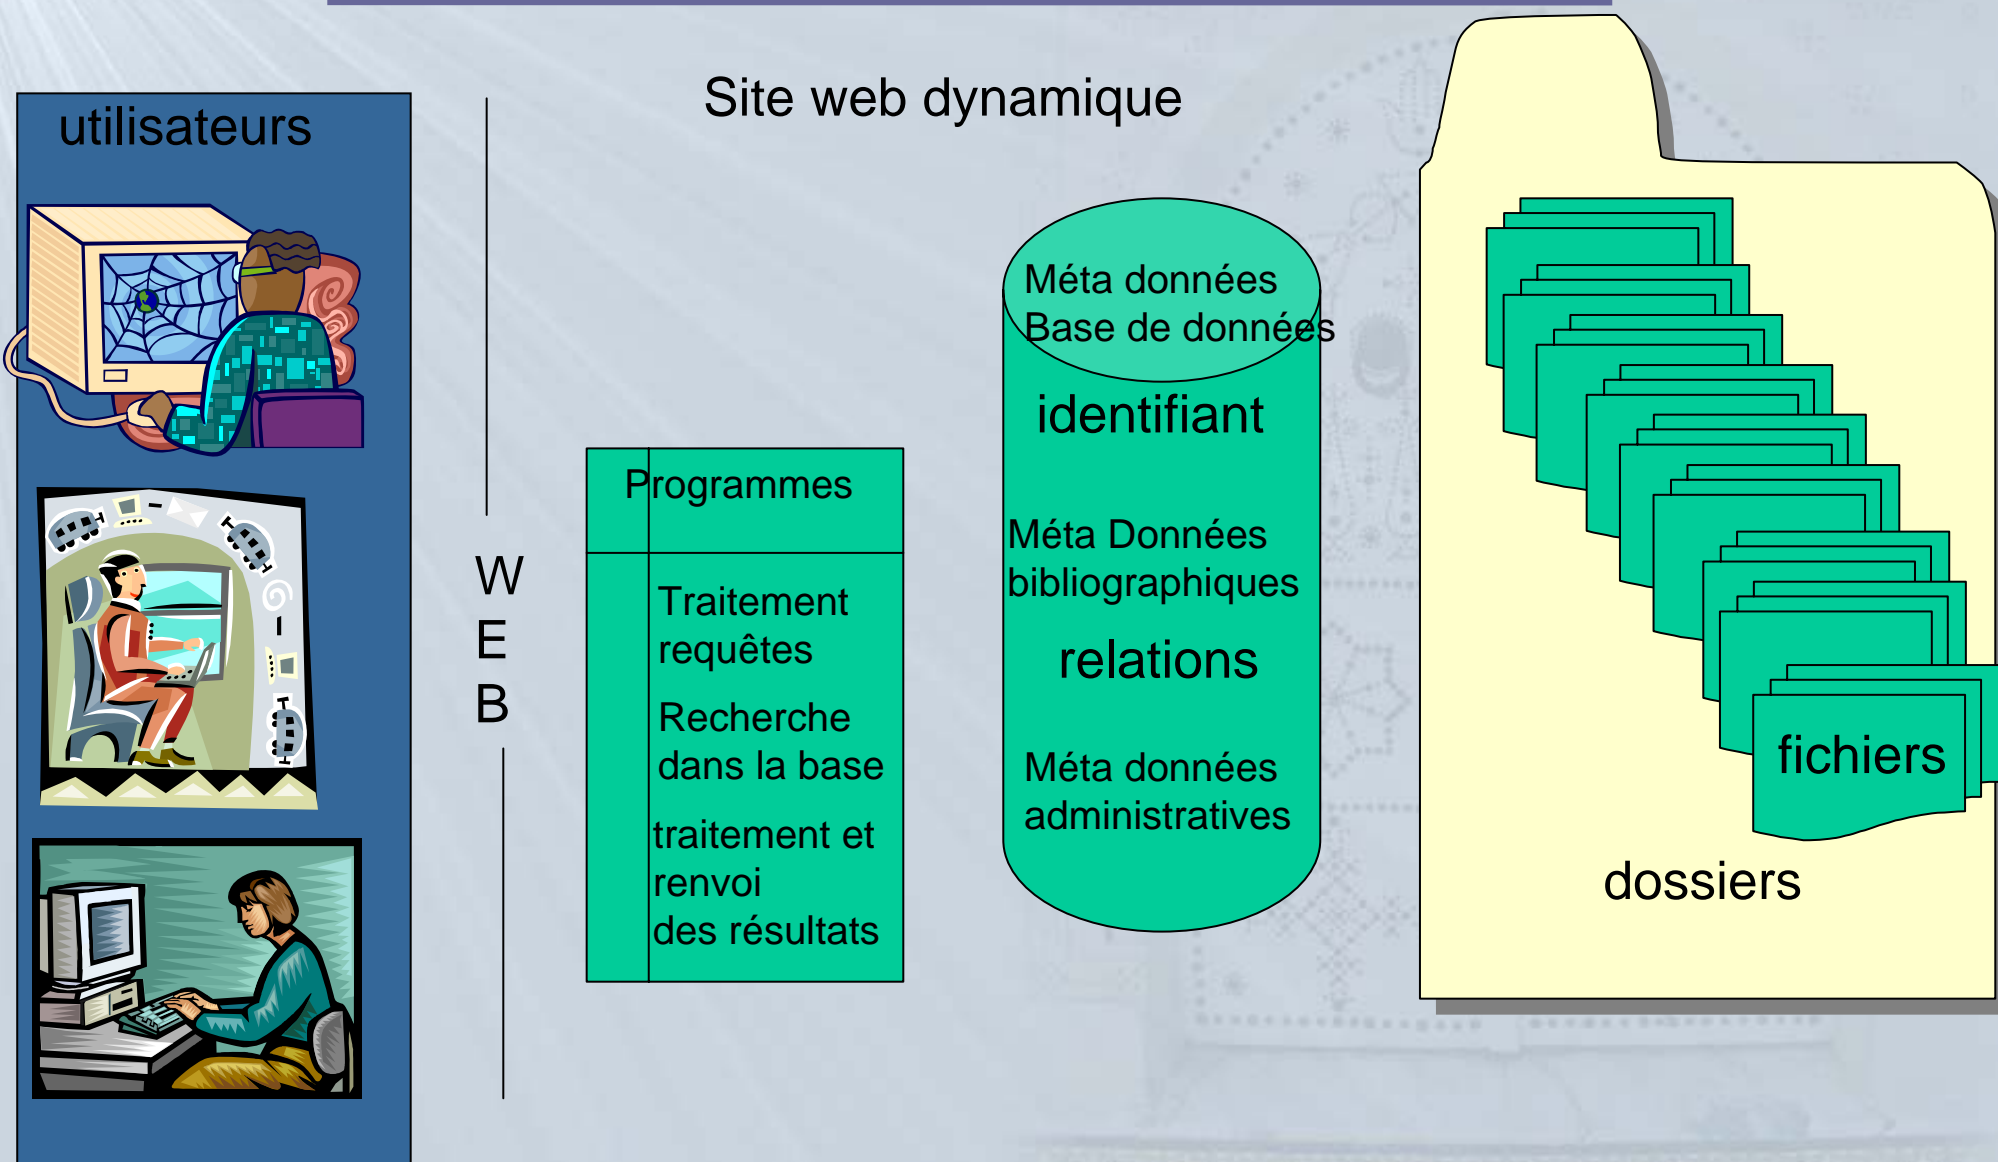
utilisateurs

WEB

Site web dynamique

Programmes

Traitement requêtes

Recherche dans la base

traitement et renvoi des résultats

Méta données Base de données

identifiant

Méta Données bibliographiques

relations

Méta données administratives

fichiers

dossiers